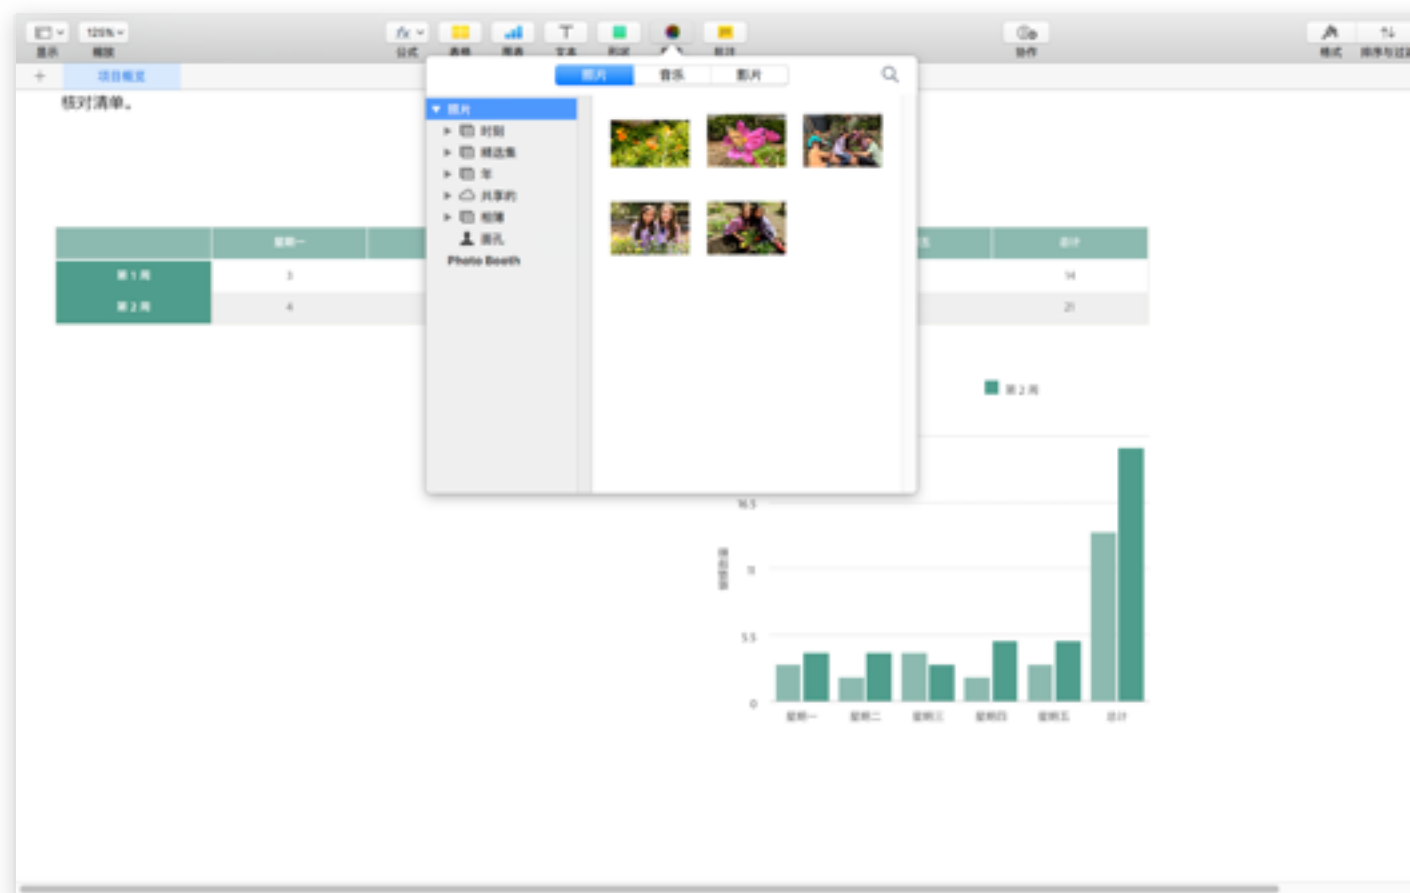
显示 125% 缩放 公式 表格 图表 文本 形状 批注 协作 格式 排序与过滤

项目概览

核对清单。

照片 音乐 影片

照片
时刻
精选集
年
共享的
相簿
面孔
Photo Booth

| | 星期一 | | 总计 |
|---|---|---|---|
| 第 1 周 | 3 | | 14 |
| 第 2 周 | 4 | | 21 |

第 2 周

16.5
11
5.5
0

星期一 星期二 星期三 星期四 星期五 总计